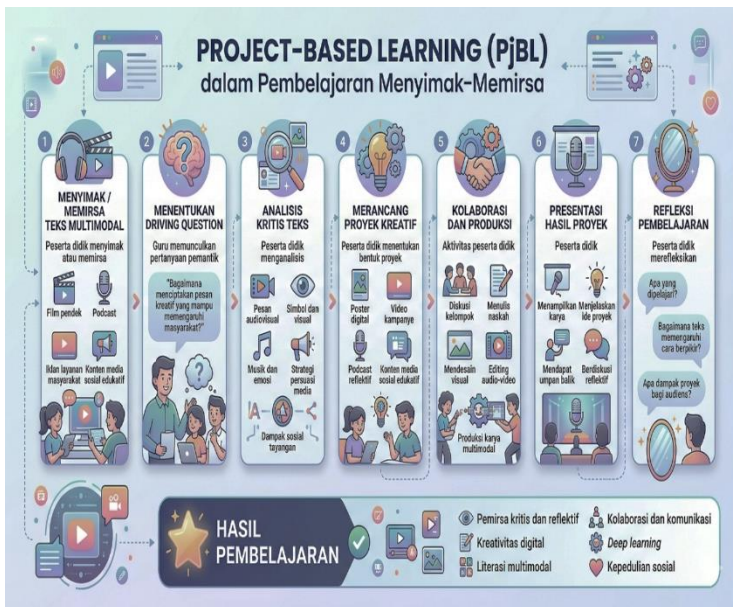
PROJECT-BASED LEARNING (PjBL)
dalam Pembelajaran Menyimak-Memirsa

1
MENYIMAK / MEMIRSA TEKS MULTIMODAL
Peserta didik menyimak atau memirsa
Film pendek
Podcast
Iklan layanan masyarakat
Konten media sosial edukatif

2
MENENTUKAN DRIVING QUESTION
Guru memunculkan pertanyaan pemantik
"Bagaimana menciptakan pesan kreatif yang mampu memengaruhi masyarakat?"

3
ANALISIS KRITIS TEKS
Peserta didik menganalisis
Pesan audiovisual
Simbol dan visual
Musik dan emosi
Strategi persuasi media
Dampak sosial tayangan

4
MERANCANG PROYEK KREATIF
Peserta didik menentukan bentuk proyek
Poster digital
Video kampanye
Podcast reflektif
Konten media sosial edukatif

5
KOLABORASI DAN PRODUKSI
Aktivitas peserta didik
Diskusi kelompok
Menulis naskah
Mendesain visual
Editing audio-video
Produksi karya multimodal

6
PRESENTASI HASIL PROYEK
Peserta didik
Menampilkan karya
Menjelaskan ide proyek
Mendapat umpan balik
Berdiskusi reflektif

7
REFLEKSI PEMBELAJARAN
Peserta didik merefleksikan
Apa yang dipelajari?
Bagaimana teks memengaruhi cara berpikir?
Apa dampak proyek bagi audiens?

HASIL PEMBELAJARAN
Pemirsa kritis dan reflektif
Kreativitas digital
Literasi multimodal
Kolaborasi dan komunikasi
Deep learning
Kepedulian sosial